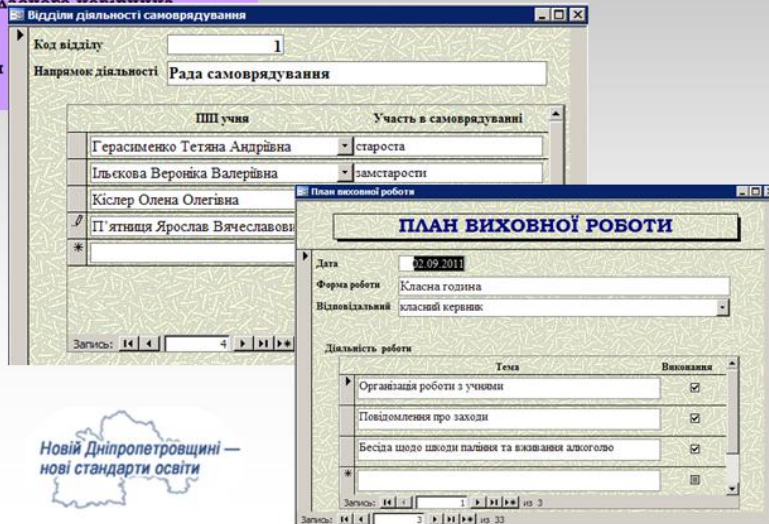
Відділи діяльності самоврядування

Код відділу 1

Напрямок діяльності Рада самоврядування

| ПІП учня | Участь в самоврядуванні |
|---|---|
| Герасименко Тетяна Андріївна | староста |
| Ільєкова Вероніка Валеріївна | замстарости |
| Кіслер Олена Олегівна | |
| П'ятниця Ярослав Вячеславови | |

Запись: 4

План виховної роботи

ПЛАН ВИХОВНОЇ РОБОТИ

Дата 02.09.2011

Форма роботи Класна година

Відповідальний класний керівник

Діяльність роботи

| Тема | Виконання |
|---|---|
| Організація роботи з учнями | ☑ |
| Повідомлення про заходи | ☑ |
| Бесіда щодо шкоди паління та вживання алкоголю | ☑ |

Запись: 1 из 3

Запись: 3 из 33

Новій Дніпропетровщині — нові стандарти освіти